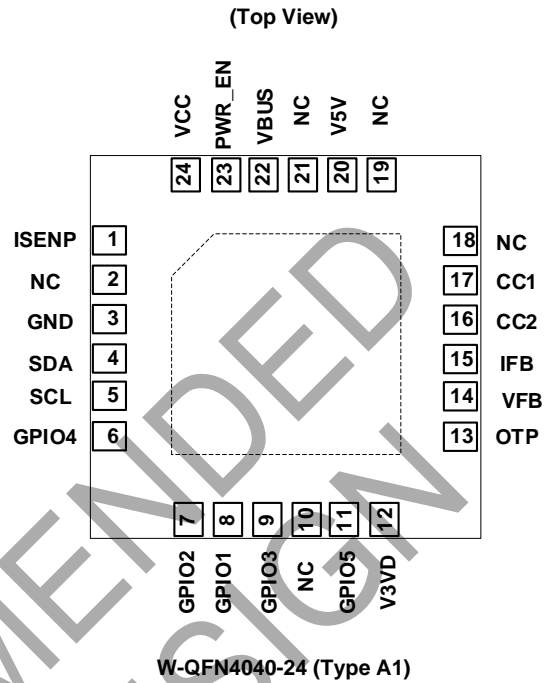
(Top View)

VCC 24
PWR_EN 23
VBUS 22
NC 21
V5V 20
NC 19

ISENP 1
NC 2
GND 3
SDA 4
SCL 5
GPIO4 6

18 NC
17 CC1
16 CC2
15 IFB
14 VFB
13 OTP

7 GPIO2
8 GPIO1
9 GPIO3
10 NC
11 GPIO5
12 V3VD

W-QFN4040-24 (Type A1)

MENDED
SIGN